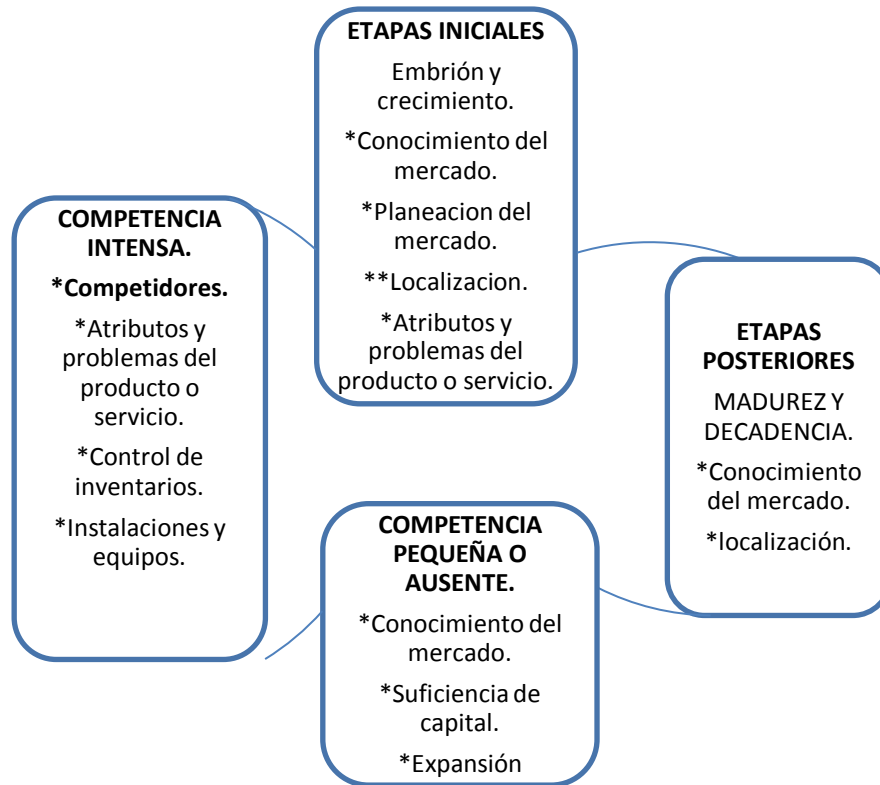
ETAPAS INICIALES

Embrión y crecimiento.

*Conocimiento del mercado.

*Planeacion del mercado.

**Localizacion.

*Atributos y problemas del producto o servicio.

ETAPAS POSTERIORES

MADUREZ Y DECADENCIA.

*Conocimiento del mercado.

*localización.

COMPETENCIA PEQUEÑA O AUSENTE.

*Conocimiento del mercado.

*Suficiencia de capital.

*Expansión

COMPETENCIA INTENSA.

*Competidores.

*Atributos y problemas del producto o servicio.

*Control de inventarios.

*Instalaciones y equipos.